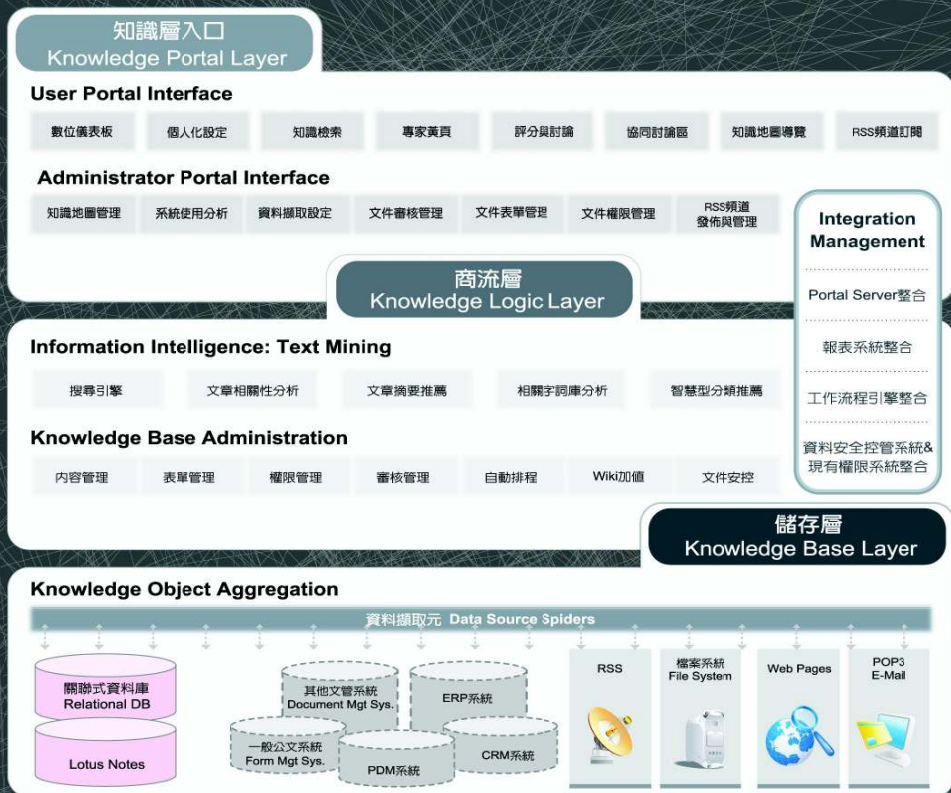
知識層入口
Knowledge Portal Layer

User Portal Interface

數位儀表板 個人化設定 知識檢索 專家黃頁 評分與討論 協同討論區 知識地圖導覽 RSS頻道訂閱

Administrator Portal Interface

知識地圖管理 系統使用分析 資料擷取設定 文件審核管理 文件表單管理 文件權限管理 RSS頻道發佈與管理

Integration Management

Portal Server整合

報表系統整合

工作流程引擎整合

資料安全控管系統&現有權限系統整合

商流層
Knowledge Logic Layer

Information Intelligence: Text Mining

搜尋引擎 文章相關性分析 文章摘要推薦 相關字詞庫分析 智慧型分類推薦

Knowledge Base Administration

內容管理 表單管理 權限管理 審核管理 自動排程 Wiki加值 文件安控

儲存層
Knowledge Base Layer

Knowledge Object Aggregation

資料擷取元 Data Source Spiders

關聯式資料庫
Relational DB

Lotus Notes

其他文管系統
Document Mgt Sys.

ERP系統

一般公文系統
Form Mgt Sys.

PDM系統

CRM系統

RSS

檔案系統
File System

Web Pages

POP3
E-Mail